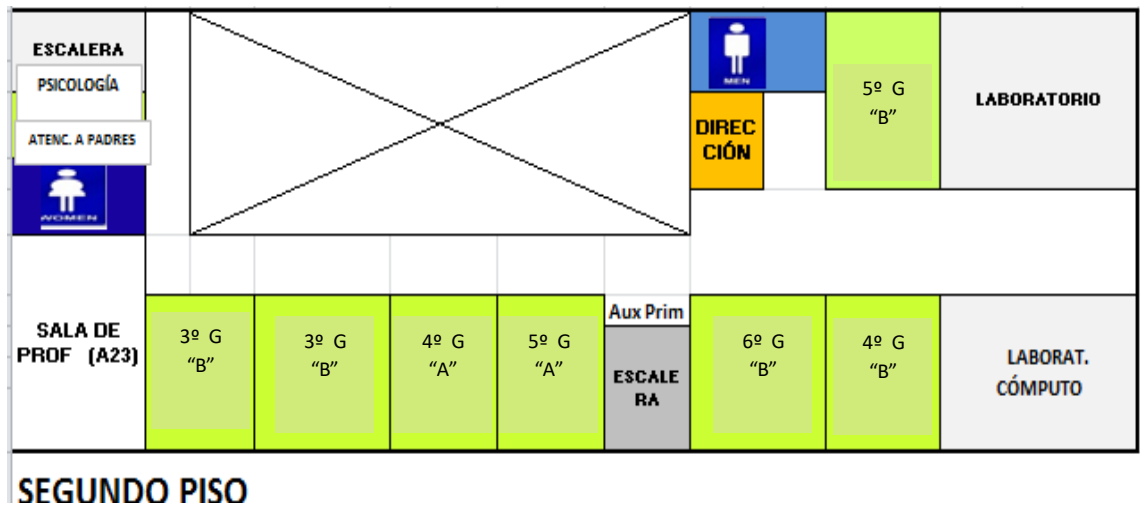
ESCALERA

PSICOLOGÍA

ATENC. A PADRES

WOMEN

MEN

DIRECCIÓN

5º G "B"

LABORATORIO

SALA DE PROF (A23)

3º G "B"

3º G "B"

4º G "A"

5º G "A"

Aux Prim

ESCALERA

6º G "B"

4º G "B"

LABORAT. CÓMPUTO

SEGUNDO PISO